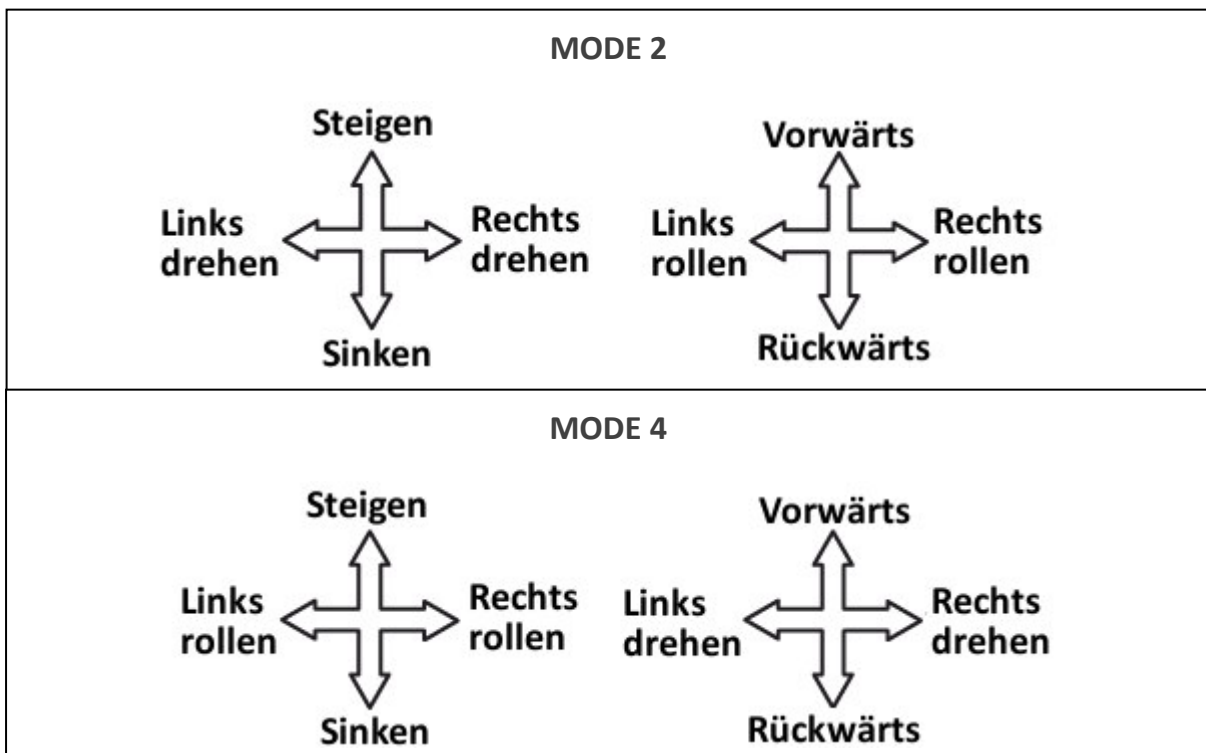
MODE 2

Steigen

Links drehen

Rechts drehen

Sinken

Vorwärts

Links rollen

Rechts rollen

Rückwärts

MODE 4

Steigen

Links rollen

Rechts rollen

Sinken

Vorwärts

Links drehen

Rechts drehen

Rückwärts